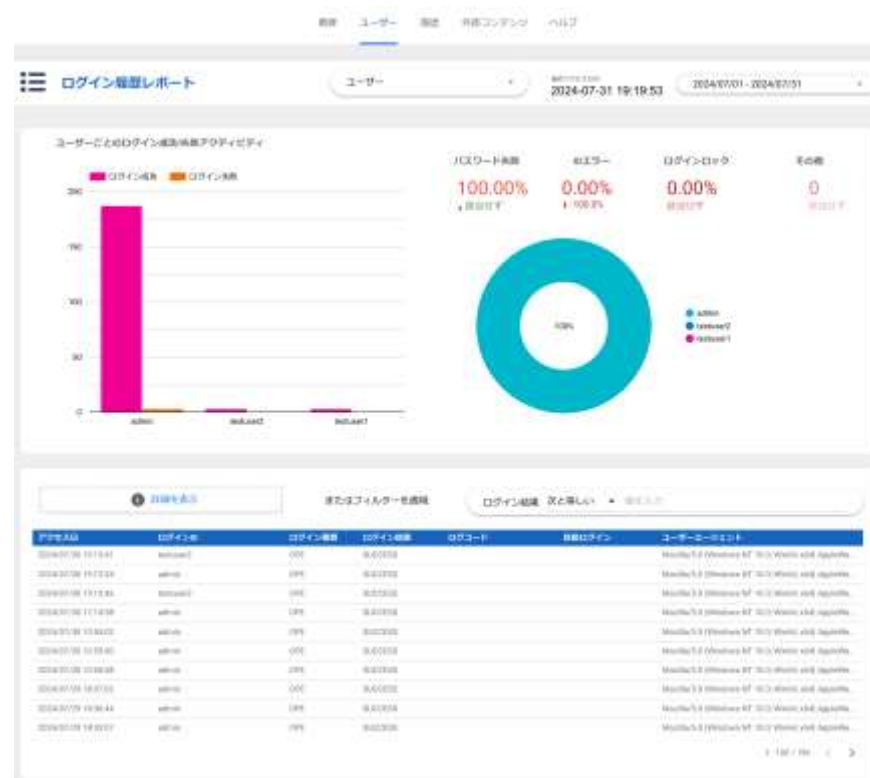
概要　ユーザー　機能　外部コンテンツ　ヘルプ

ログイン履歴レポート

ユーザー

2024-07-31 19:19:53

2024/07/01 - 2024/07/31

ユーザーごとのログイン成功/失敗アクティビティ

ログイン成功　ログイン失敗

200
150
100
50
0

admin　testuser2　testuser1

パスワード失敗　IDエラー　ログインロック　その他

100.00%　0.00%　0.00%　0

100%

admin
testuser2
testuser1

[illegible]

またはフィルターを適用

ログイン結果　次と等しい

| アクセス日 | ログインID | ログイン種類 | ログイン結果 | ログコード | 前回ログイン | ユーザーエージェント |
|---|---|---|---|---|---|---|
| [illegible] | testuser2 | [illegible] | SUCCESS | | | Mozilla/5.0 (Windows NT 10.0; Win64; x64) AppleWe... |
| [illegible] | admin | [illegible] | SUCCESS | | | Mozilla/5.0 (Windows NT 10.0; Win64; x64) AppleWe... |
| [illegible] | testuser1 | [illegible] | SUCCESS | | | Mozilla/5.0 (Windows NT 10.0; Win64; x64) AppleWe... |
| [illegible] | admin | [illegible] | SUCCESS | | | Mozilla/5.0 (Windows NT 10.0; Win64; x64) AppleWe... |
| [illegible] | admin | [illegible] | SUCCESS | | | Mozilla/5.0 (Windows NT 10.0; Win64; x64) AppleWe... |
| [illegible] | admin | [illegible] | SUCCESS | | | Mozilla/5.0 (Windows NT 10.0; Win64; x64) AppleWe... |
| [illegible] | admin | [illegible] | SUCCESS | | | Mozilla/5.0 (Windows NT 10.0; Win64; x64) AppleWe... |
| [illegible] | admin | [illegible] | SUCCESS | | | Mozilla/5.0 (Windows NT 10.0; Win64; x64) AppleWe... |
| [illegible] | admin | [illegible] | SUCCESS | | | Mozilla/5.0 (Windows NT 10.0; Win64; x64) AppleWe... |
| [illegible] | admin | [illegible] | SUCCESS | | | Mozilla/5.0 (Windows NT 10.0; Win64; x64) AppleWe... |

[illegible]